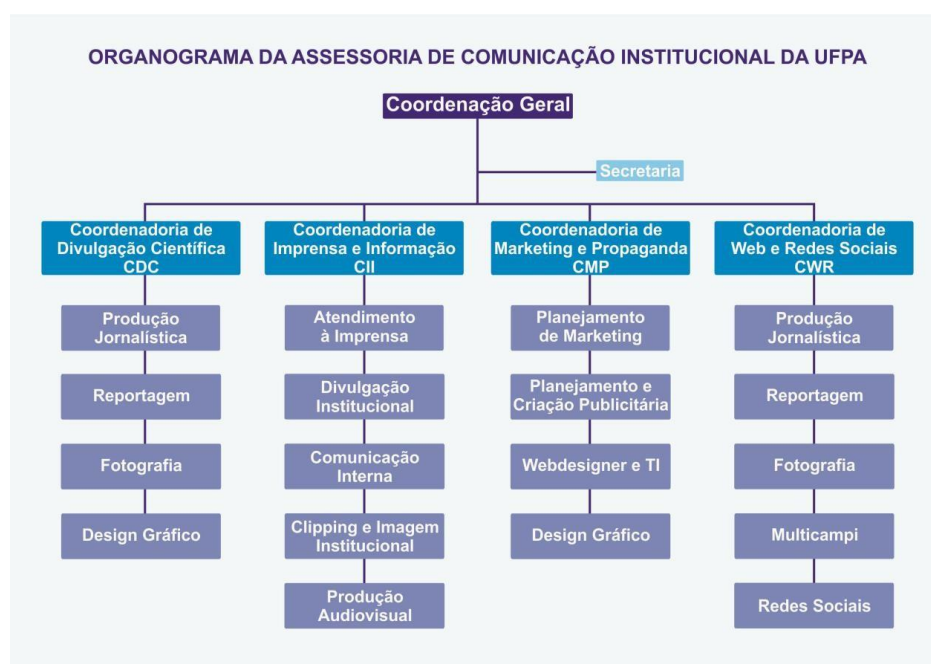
ORGANOGRAMA DA ASSESSORIA DE COMUNICAÇÃO INSTITUCIONAL DA UFPA

Coordenação Geral

Secretaria

Coordenadoria de Divulgação Científica CDC

Produção Jornalística

Reportagem

Fotografia

Design Gráfico

Coordenadoria de Imprensa e Informação CII

Atendimento à Imprensa

Divulgação Institucional

Comunicação Interna

Clipping e Imagem Institucional

Produção Audiovisual

Coordenadoria de Marketing e Propaganda CMP

Planejamento de Marketing

Planejamento e Criação Publicitária

Webdesigner e TI

Design Gráfico

Coordenadoria de Web e Redes Sociais CWR

Produção Jornalística

Reportagem

Fotografia

Multicampi

Redes Sociais